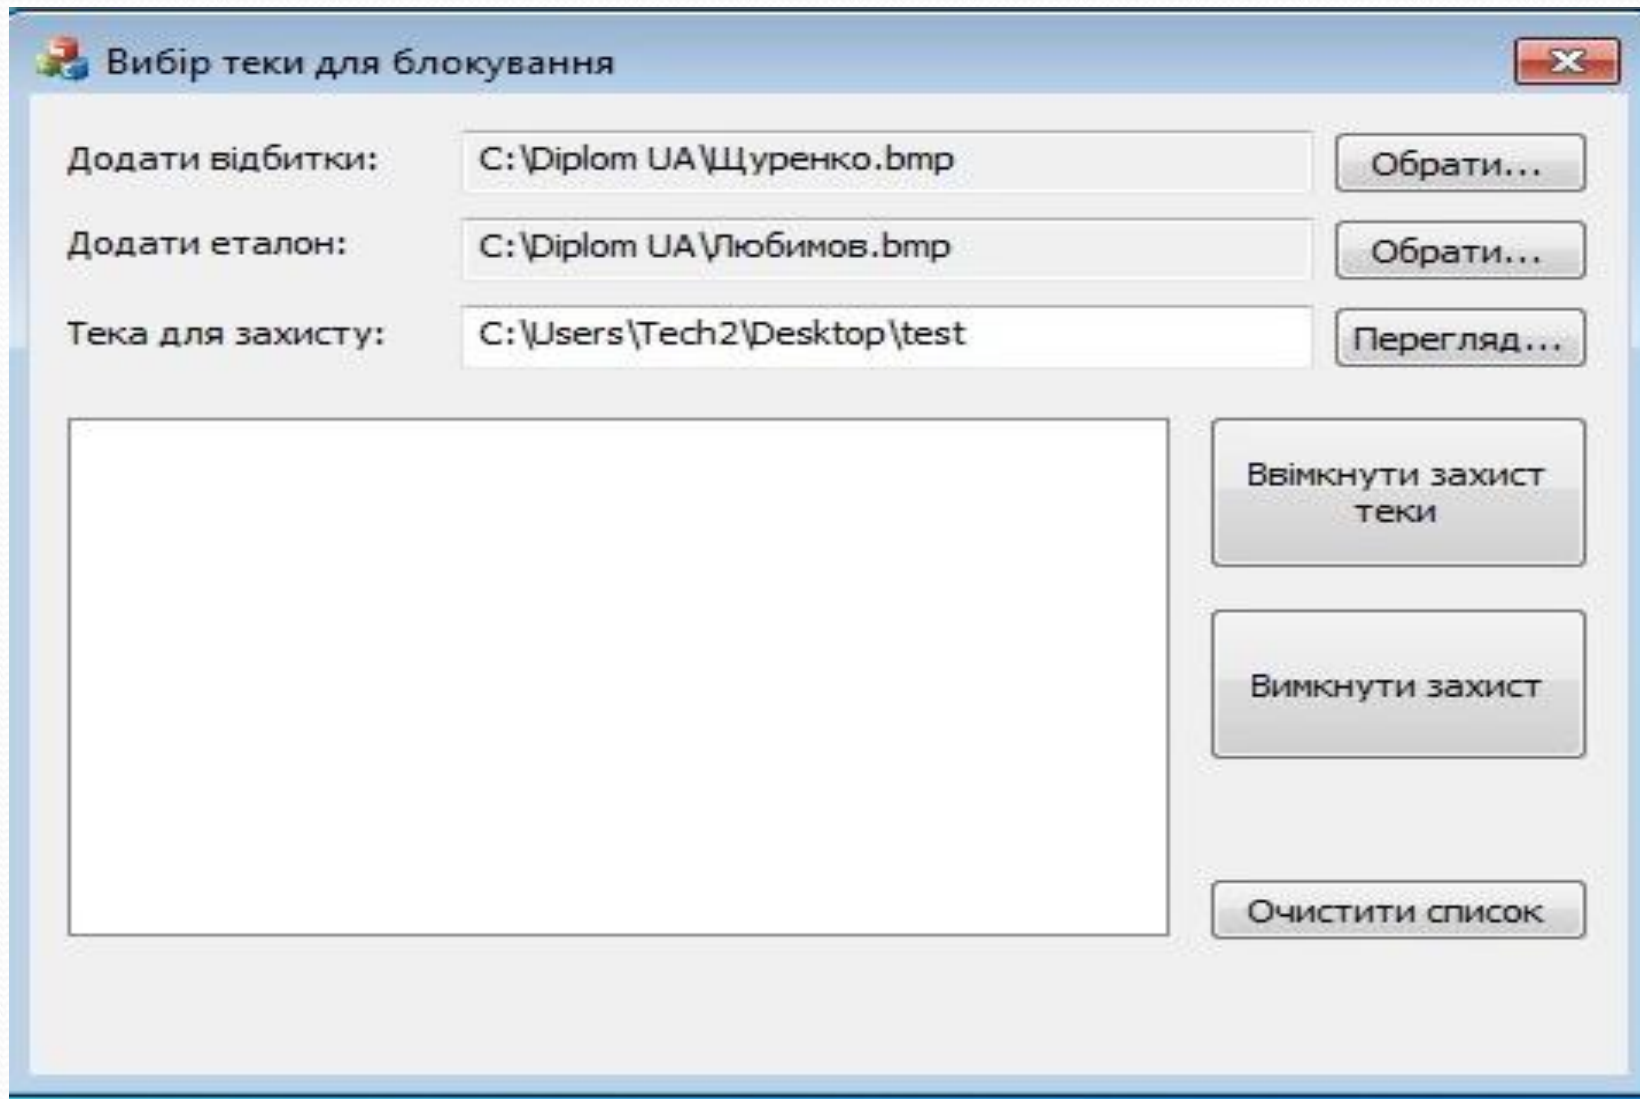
Вибір теки для блокування

Додати відбитки: C:\Diplom UA\Щуренко.bmp Обрати...

Додати еталон: C:\Diplom UA\Любимов.bmp Обрати...

Тека для захисту: C:\Users\Tech2\Desktop\test Перегляд...

Ввімкнути захист теки

Вимкнути захист

Очистити список